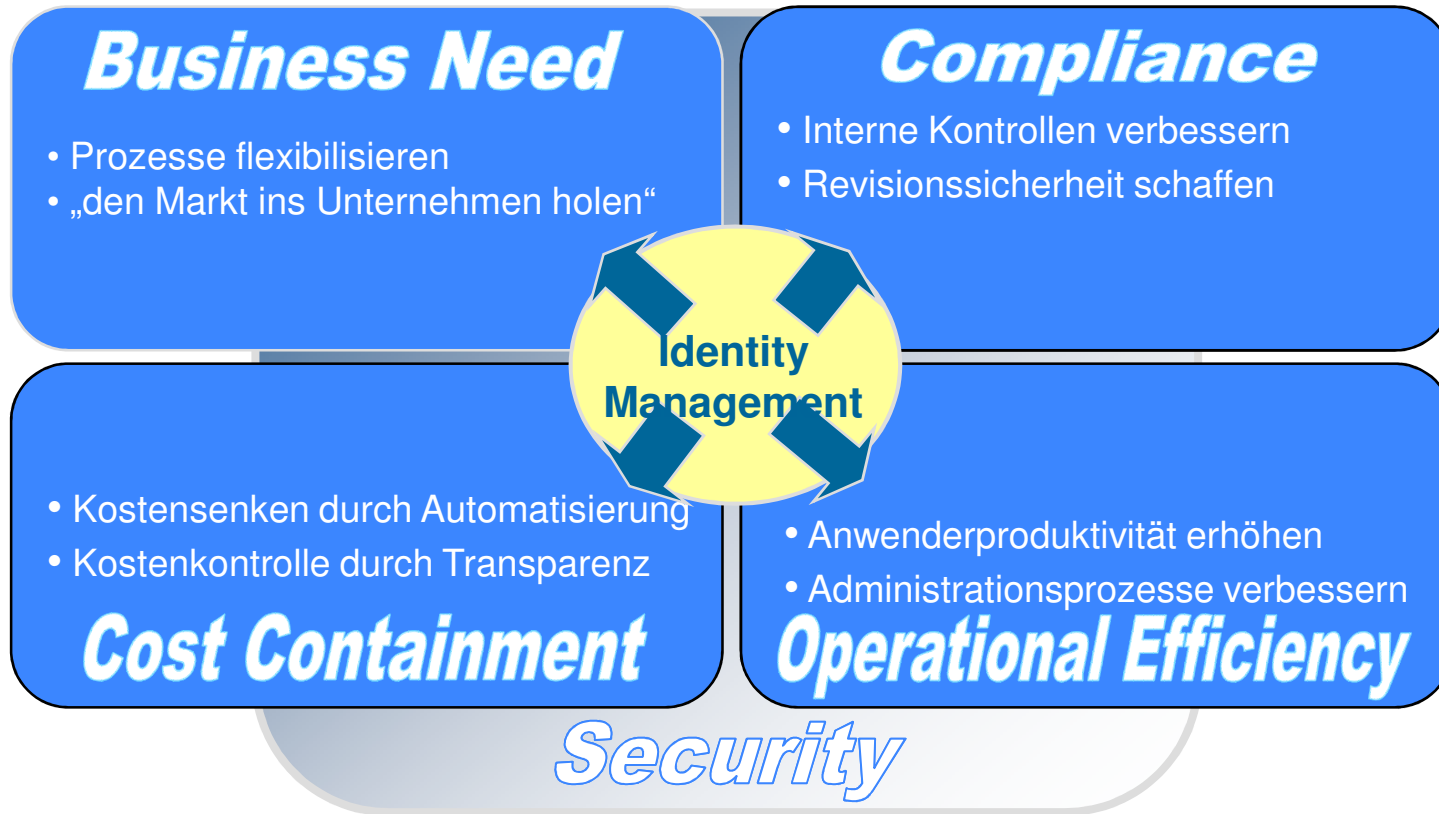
Business Need

• Prozesse flexibilisieren
• „den Markt ins Unternehmen holen“

Compliance

• Interne Kontrollen verbessern
• Revisionssicherheit schaffen

Identity Management

• Kostensenken durch Automatisierung
• Kostenkontrolle durch Transparenz

Cost Containment

• Anwenderproduktivität erhöhen
• Administrationsprozesse verbessern

Operational Efficiency

Security